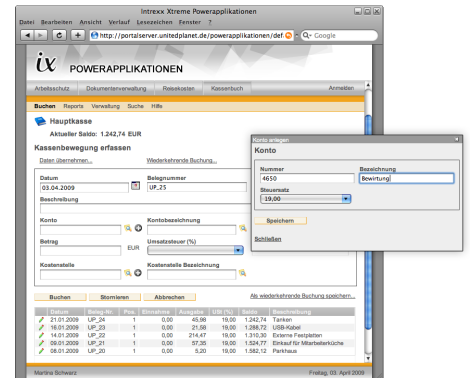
Intrexx Xtreme Powerapplikationen

Datei Bearbeiten Ansicht Verlauf Lesezeichen Fenster ?

http://portalserver.unitedplanet.de/powerapplikationen/def

Google

ix POWERAPPLIKATIONEN

Arbeitsschutz Dokumentenverwaltung Reisekosten Kassenbuch Anmelden

Buchen Reports Verwaltung Suche Hilfe

Hauptkasse

Aktueller Saldo: 1.242,74 EUR

Kassenbewegung erfassen

Daten übernehmen... Wiederkehrende Buchung...

Datum
03.04.2009

Belegnummer
UP_25

Beschreibung

Konto

Kontobezeichnung

Betrag
EUR

Umsatzsteuer (%)

Kostenstelle

Kostenstelle Bezeichnung

Buchen Stornieren Abbrechen

Als wiederkehrende Buchung speichern...

| | Datum | Beleg-Nr. | Pos. | Einnahme | Ausgabe | USt (%) | Saldo | Beschreibung |
|---|---|---|---|---|---|---|---|---|
| | 21.01.2009 | UP_24 | 1 | 0,00 | 45,98 | 19,00 | 1.242,74 | Tanken |
| | 16.01.2009 | UP_23 | 1 | 0,00 | 21,58 | 19,00 | 1.288,72 | USB-Kabel |
| | 14.01.2009 | UP_22 | 1 | 0,00 | 214,47 | 19,00 | 1.310,30 | Externe Festplatten |
| | 09.01.2009 | UP_21 | 1 | 0,00 | 57,35 | 19,00 | 1.524,77 | Einkauf für Mitarbeiterküche |
| | 08.01.2009 | UP_20 | 1 | 0,00 | 5,20 | 19,00 | 1.582,12 | Parkhaus |

Martina Schwarz Freitag, 03. April 2009

Konto anlegen

Konto

Nummer
4650

Bezeichnung
Bewirtung

Steuersatz
19,00

Speichern

Schließen